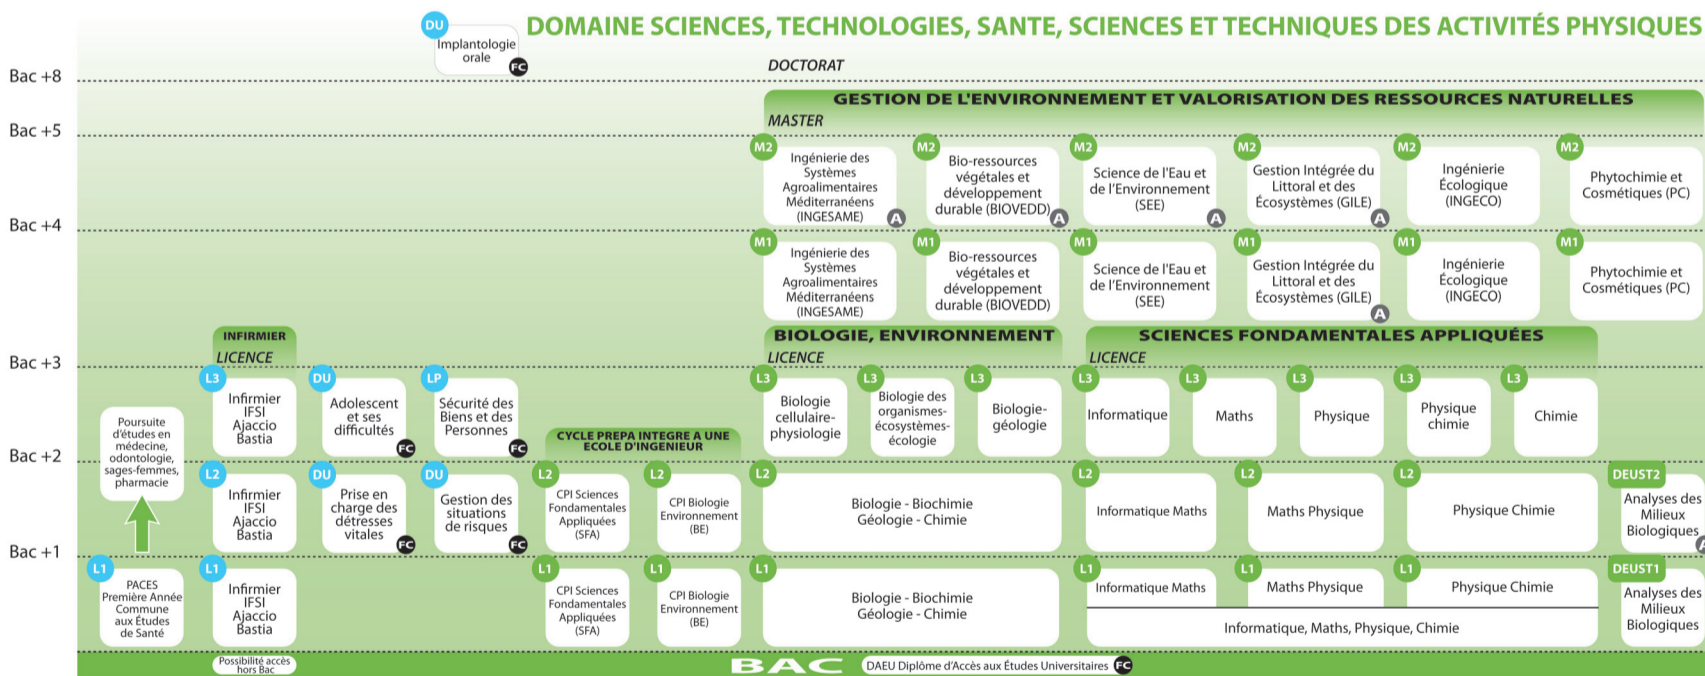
DOMAINE SCIENCES, TECHNOLOGIES, SANTE, SCIENCES ET TECHNIQUES DES ACTIVITÉS PHYSIQUES

DU Implantologie orale FC

Bac +8

DOCTORAT

Bac +5

GESTION DE L'ENVIRONNEMENT ET VALORISATION DES RESSOURCES NATURELLES

MASTER

M2 Ingénierie des Systèmes Agroalimentaires Méditerranéens (INGESAME) A
M2 Bio-ressources végétales et développement durable (BIOVEDD) A
M2 Science de l'Eau et de l'Environnement (SEE) A
M2 Gestion Intégrée du Littoral et des Écosystèmes (GILE) A
M2 Ingénierie Écologique (INGECO)
M2 Phytochimie et Cosmétiques (PC)

Bac +4

M1 Ingénierie des Systèmes Agroalimentaires Méditerranéens (INGESAME)
M1 Bio-ressources végétales et développement durable (BIOVEDD)
M1 Science de l'Eau et de l'Environnement (SEE)
M1 Gestion Intégrée du Littoral et des Écosystèmes (GILE) A
M1 Ingénierie Écologique (INGECO)
M1 Phytochimie et Cosmétiques (PC)

INFIRMIER
LICENCE

BIOLOGIE, ENVIRONNEMENT
LICENCE

SCIENCES FONDAMENTALES APPLIQUÉES
LICENCE

Bac +3

L3 Infirmier IFSI Ajaccio Bastia
DU Adolescent et ses difficultés FC
LP Sécurité des Biens et des Personnes FC
L3 Biologie cellulaire-physiologie
L3 Biologie des organismes-écosystèmes-écologie
L3 Biologie-géologie
L3 Informatique
L3 Maths
L3 Physique
L3 Physique chimie
L3 Chimie

Poursuite d'études en médecine, odontologie, sages-femmes, pharmacie

CYCLE PREPA INTEGRE A UNE ECOLE D'INGENIEUR

Bac +2

L2 Infirmier IFSI Ajaccio Bastia
DU Prise en charge des détresses vitales FC
DU Gestion des situations de risques FC
L2 CPI Sciences Fondamentales Appliquées (SFA)
L2 CPI Biologie Environnement (BE)
L2 Biologie - Biochimie Géologie - Chimie
L2 Informatique Maths
L2 Maths Physique
L2 Physique Chimie
DEUST2 Analyses des Milieux Biologiques A

Bac +1

L1 PACES Première Année Commune aux Études de Santé
L1 Infirmier IFSI Ajaccio Bastia
L1 CPI Sciences Fondamentales Appliquées (SFA)
L1 CPI Biologie Environnement (BE)
L1 Biologie - Biochimie Géologie - Chimie
L1 Informatique Maths
L1 Maths Physique
L1 Physique Chimie
Informatique, Maths, Physique, Chimie
DEUST1 Analyses des Milieux Biologiques

Possibilité accès hors Bac

BAC

DAEU Diplôme d'Accès aux Études Universitaires FC